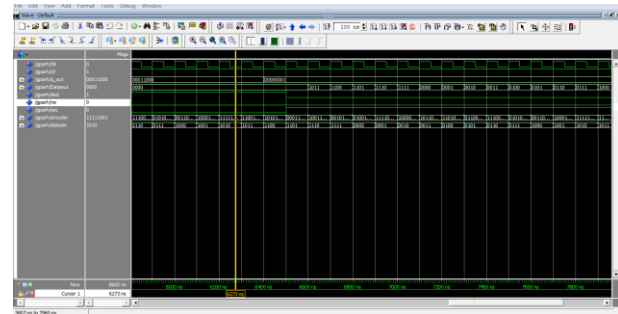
File Edit View Add Format Tools Debug Window

Wave - Default

100 ns

Msgs

/gpsh/clk 0
/gpsh/clr 1
/gpsh/q_out 00011000
/gpsh/Dataout 0000
/gpsh/start 1
/gpsh/en 0
/gpsh/osc 0
/gpsh/encoder 11111001
/gpsh/datain 1010

00011000
0000
00000001
1011 1100 1101 1110 1111 0000 0001 0010 0011 0100 0101 0110 0111 1000

Now 8600 ns
Cursor 1 6273 ns

6000 ns 6200 ns 6400 ns 6600 ns 6800 ns 7000 ns 7200 ns 7400 ns 7600 ns 7800 ns
6273 ns

5807 ns to 7960 ns